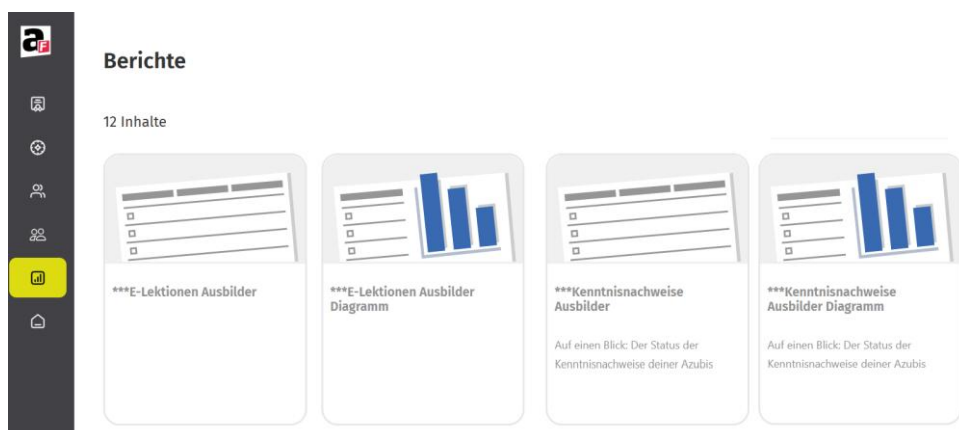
a F

Berichte

12 Inhalte

***E-Lektionen Ausbilder

***E-Lektionen Ausbilder Diagramm

***Kenntnisnachweise Ausbilder

Auf einen Blick: Der Status der Kenntnisnachweise deiner Azubis

***Kenntnisnachweise Ausbilder Diagramm

Auf einen Blick: Der Status der Kenntnisnachweise deiner Azubis